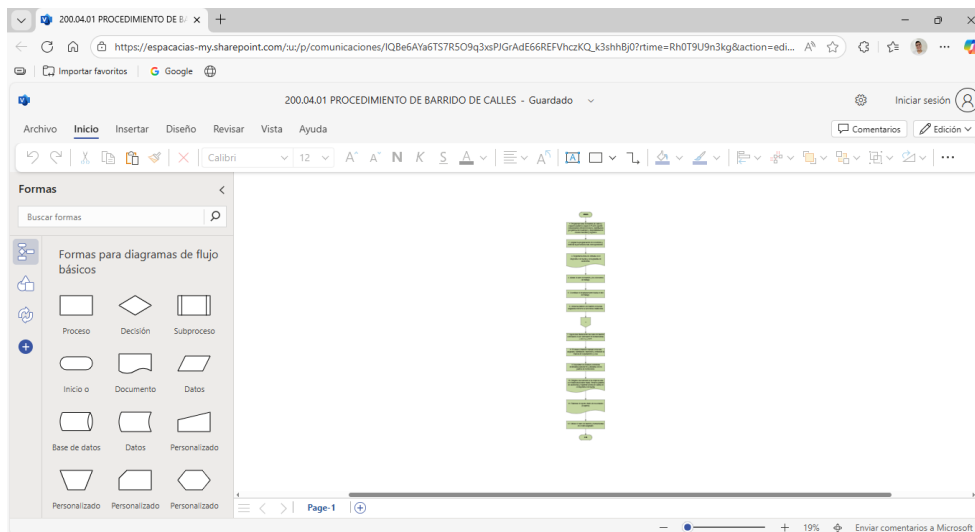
200.04.01 PROCEDIMIENTO DE B/ ×  +

https://espacacias-my.sharepoint.com/:u:/p/comunicaciones/IQBe6AYa6TS7R5O9q3xsPJGrAdE66REFVhczKQ_k3shhBj0?rtime=Rh0T9U9n3kg&action=edi...

Importar favoritos  Google

200.04.01 PROCEDIMIENTO DE BARRIDO DE CALLES - Guardado

Iniciar sesión

Archivo  Inicio  Insertar  Diseño  Revisar  Vista  Ayuda

Comentarios  Edición

Calibri  12  A A N K S A

Formas

Buscar formas

Formas para diagramas de flujo básicos

Proceso  Decisión  Subproceso

Inicio o  Documento  Datos

Base de datos  Datos  Personalizado

Personalizado  Personalizado  Personalizado

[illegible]

Page-1

19%  Enviar comentarios a Microsoft